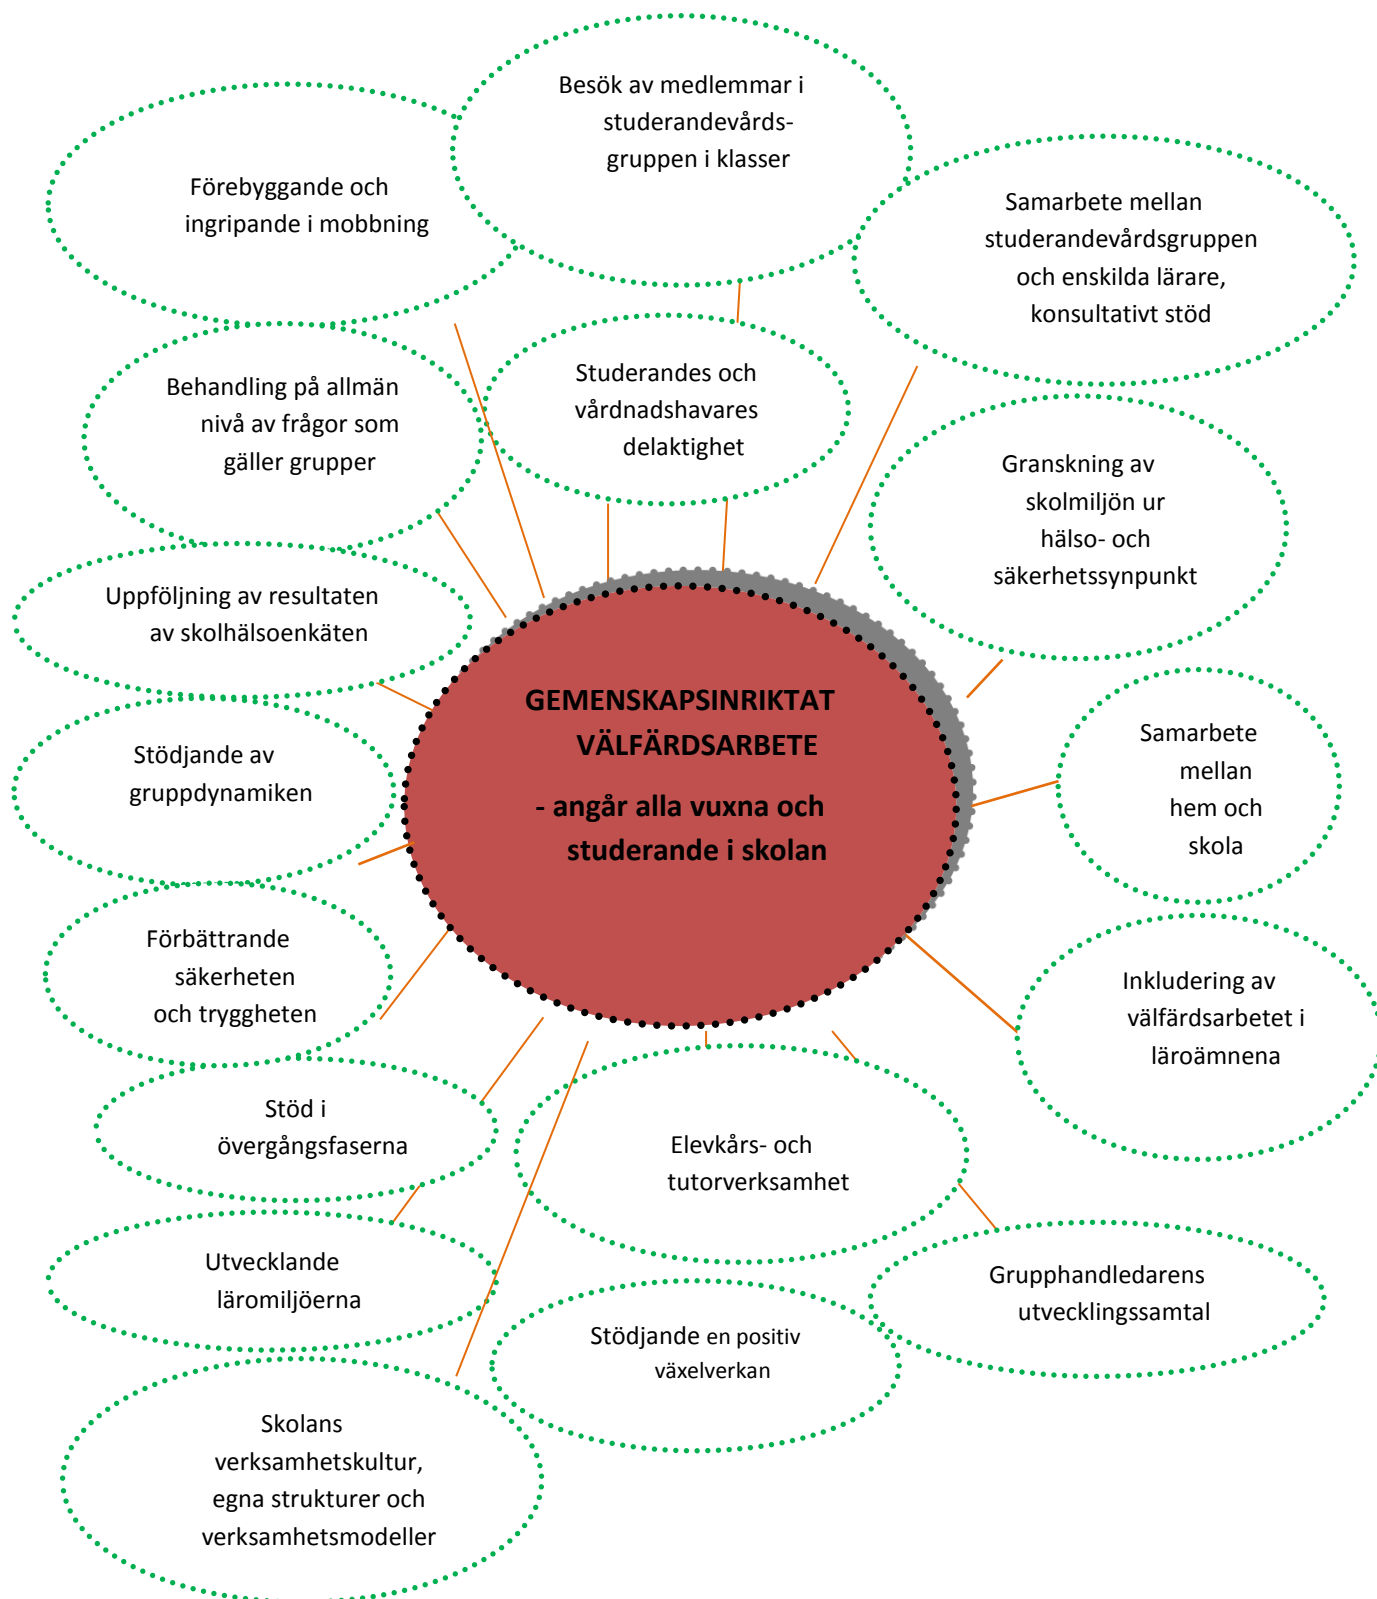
GEMENSKAPSINRIKTAT VÄLFÄRDSARBETE

- angår alla vuxna och studerande i skolan

Förebyggande och ingripande i mobbning

Besök av medlemmar i studerandevårdsgruppen i klasser

Samarbete mellan studerandevårdsgruppen och enskilda lärare, konsultativt stöd

Behandling på allmän nivå av frågor som gäller grupper

Studerandes och vårdnadshavares delaktighet

Granskning av skolmiljön ur hälso- och säkerhetssynpunkt

Uppföljning av resultaten av skolhälsoenkäten

Stödjande av gruppdynamiken

Samarbete mellan hem och skola

Förbättrande säkerheten och tryggheten

Inkludering av välfärdsarbetet i läroämnena

Stöd i övergångsfaserna

Elevkårs- och tutorverksamhet

Utvecklande läromiljöerna

Grupphandledarens utvecklingssamtal

Stödjande en positiv växelverkan

Skolans verksamhetskultur, egna strukturer och verksamhetsmodeller